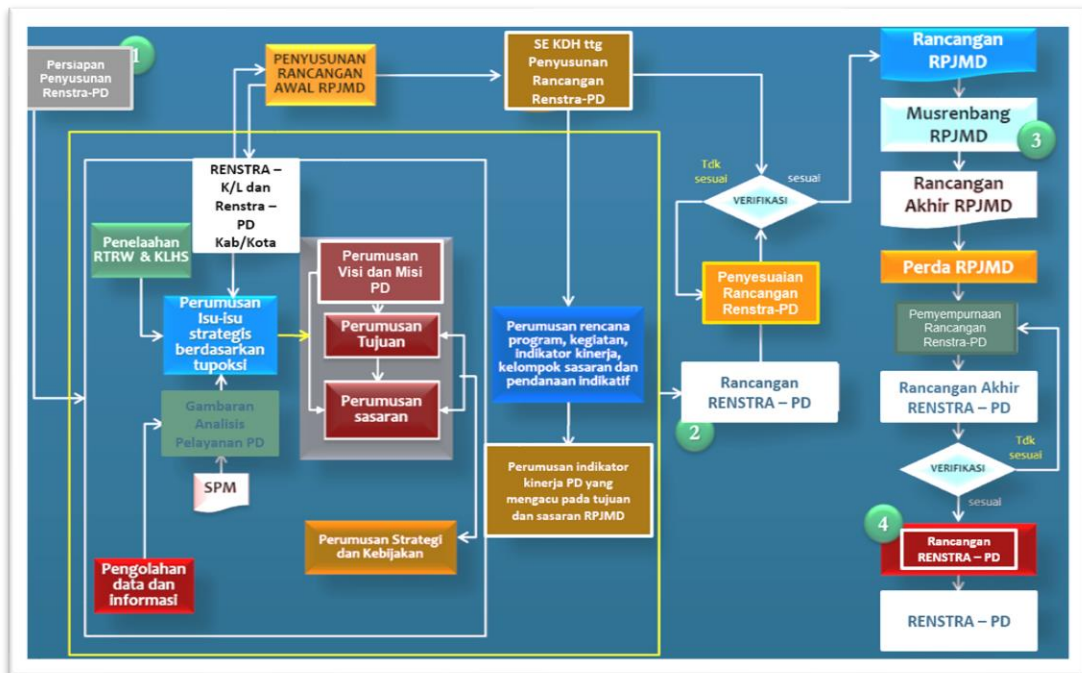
Persiapan Penyusunan Renstra-PD

1

PENYUSUNAN RANCANGAN AWAL RPJMD

SE KDH ttg Penyusunan Rancangan Renstra-PD

Rancangan RPJMD

Musrenbang RPJMD

3

Rancangan Akhir RPJMD

Perda RPJMD

RENSTRA – K/L dan Renstra – PD Kab/Kota

Penelaahan RTRW & KLHS

Perumusan Isu-isu strategis berdasarkan tupoksi

Gambaran Analisis Pelayanan PD

SPM

Pengolahan data dan informasi

Perumusan Visi dan Misi PD

Perumusan Tujuan

Perumusan sasaran

Perumusan rencana program, kegiatan, indikator kinerja, kelompok sasaran dan pendanaan indikatif

Perumusan indikator kinerja PD yang mengacu pada tujuan dan sasaran RPJMD

Perumusan Strategi dan Kebijakan

Tdk sesuai

sesuai

VERIFIKASI

Penyesuaian Rancangan Renstra-PD

Rancangan RENSTRA – PD

2

Pemyempurnaan Rancangan Renstra-PD

Rancangan Akhir RENSTRA – PD

Tdk sesuai

VERIFIKASI

sesuai

4

Rancangan RENSTRA – PD

RENSTRA – PD